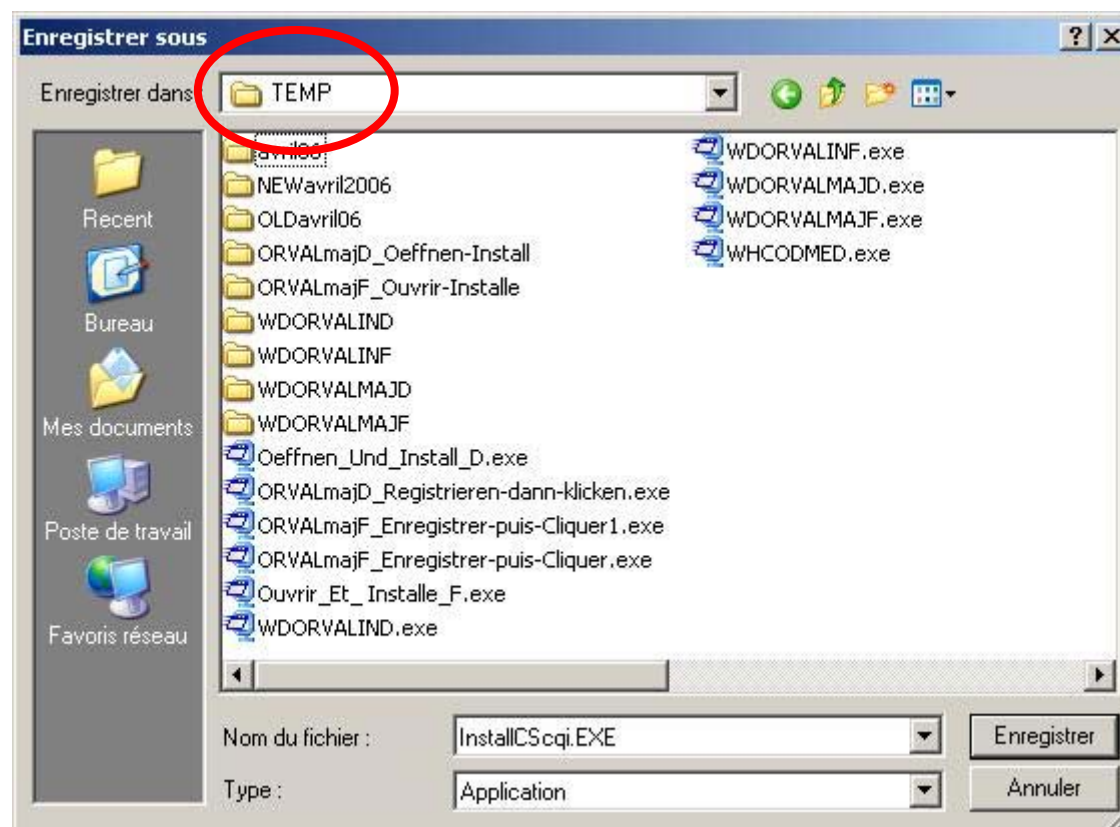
Enregistrer sous

?

Enregistrer dans TEMP

Recent
Bureau
Mes documents
Poste de travail
Favoris réseau

avril06
NEWavril2006
OLDavril06
ORVALmajD_Oeffnen-Install
ORVALmajF_Ouvrir-Installe
WDORVALIND
WDORVALINF
WDORVALMAJD
WDORVALMAJF
Oeffnen_Und_Install_D.exe
ORVALmajD_Registrieren-dann-klicken.exe
ORVALmajF_Enregistrer-puis-Cliquer1.exe
ORVALmajF_Enregistrer-puis-Cliquer.exe
Ouvrir_Et_ Installe_F.exe
WDORVALIND.exe
WDORVALINF.exe
WDORVALMAJD.exe
WDORVALMAJF.exe
WHCODMED.exe

Nom du fichier : InstallCScqi.EXE
Type : Application

Enregistrer
Annuler